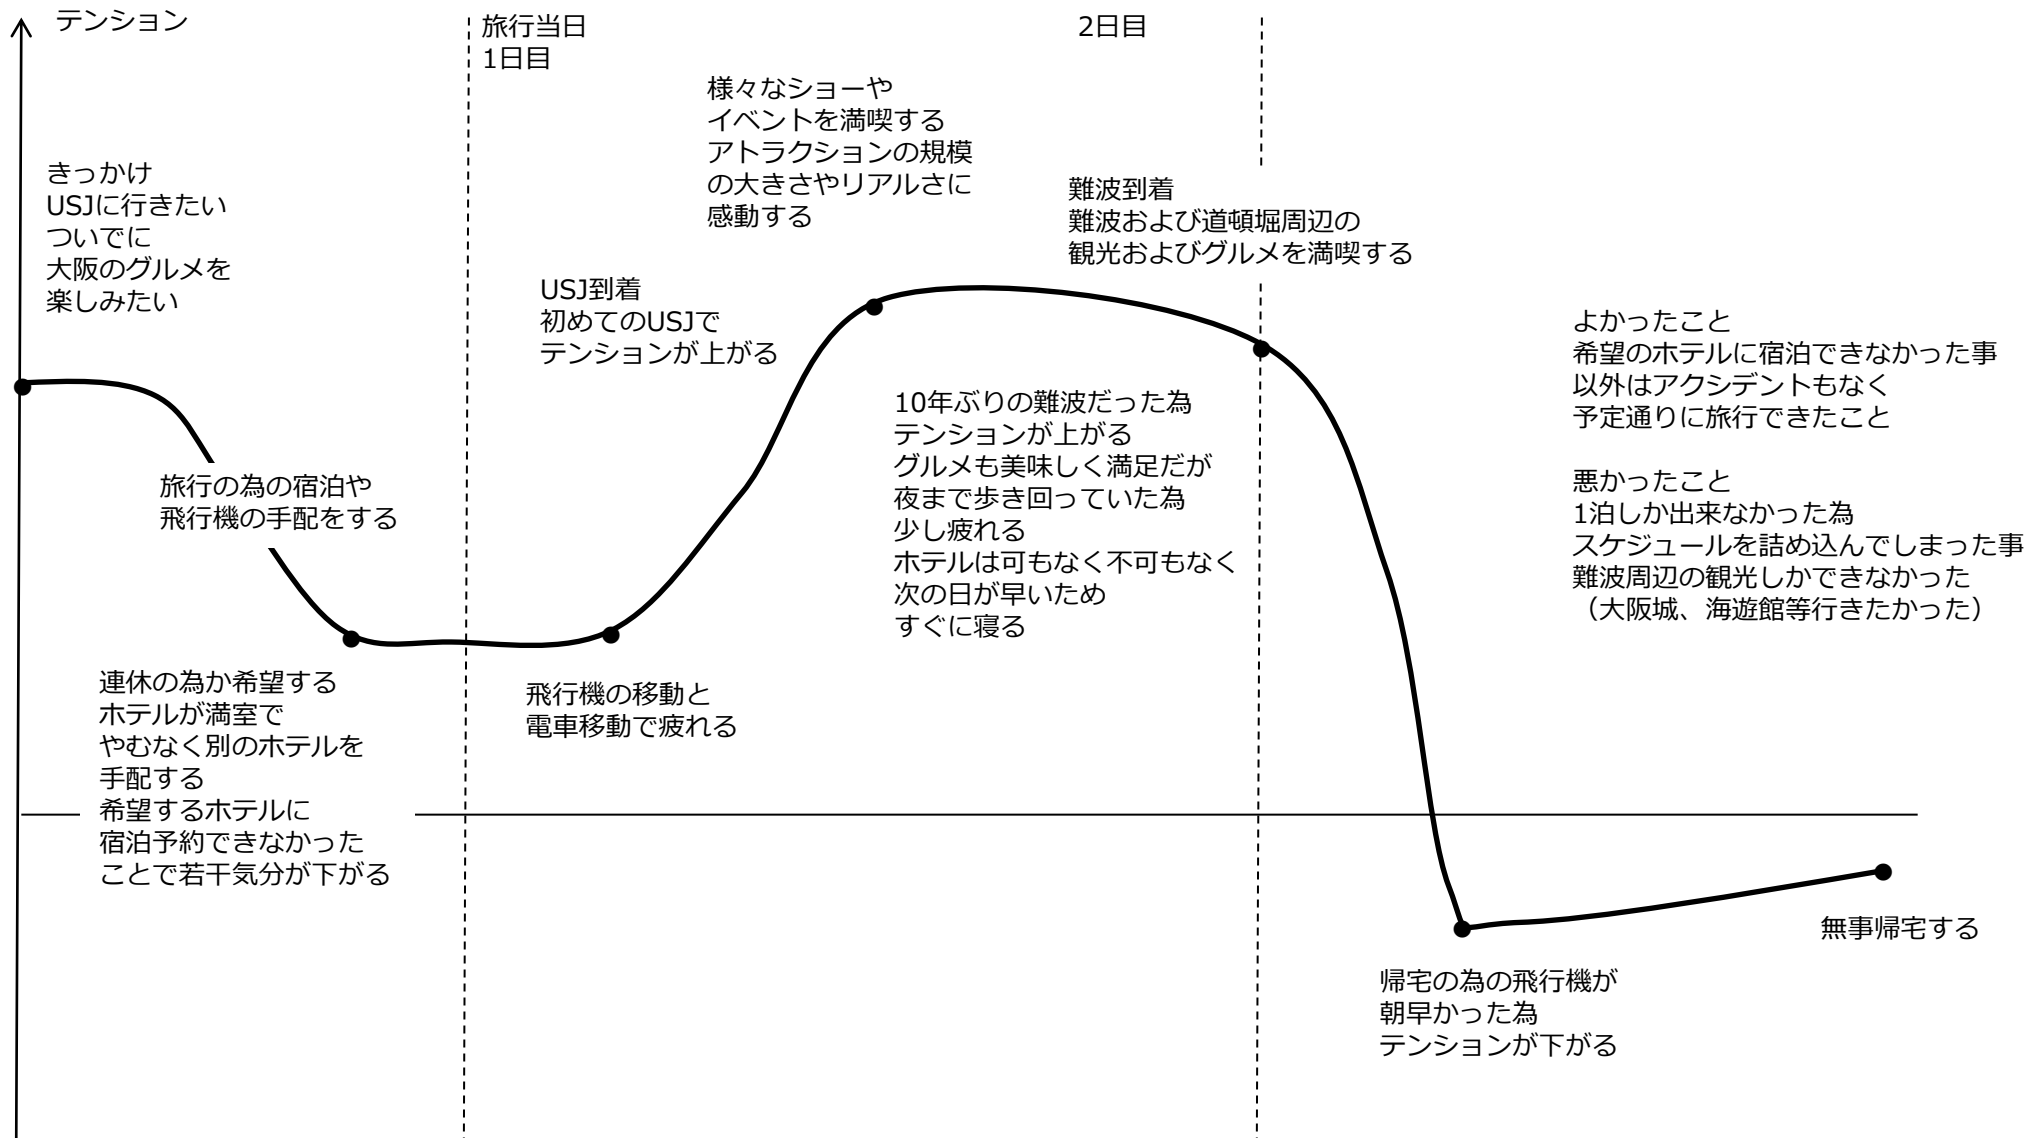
テンション

旅行当日
1日目

2日目

きっかけ
USJに行きたい
ついでに
大阪のグルメを
楽しみたい

様々なショーや
イベントを満喫する
アトラクションの規模
の大きさやリアルさに
感動する

難波到着
難波および道頓堀周辺の
観光およびグルメを満喫する

USJ到着
初めてのUSJで
テンションが上がる

よかったこと
希望のホテルに宿泊できなかった事
以外はアクシデントもなく
予定通りに旅行できたこと

10年ぶりの難波だった為
テンションが上がる
グルメも美味しく満足だが
夜まで歩き回っていた為
少し疲れる
ホテルは可もなく不可もなく
次の日が早いため
すぐに寝る

旅行の為の宿泊や
飛行機の手配をする

悪かったこと
1泊しか出来なかった為
スケジュールを詰め込んでしまった事
難波周辺の観光しかできなかった
（大阪城、海遊館等行きたかった）

連休の為か希望する
ホテルが満室で
やむなく別のホテルを
手配する
希望するホテルに
宿泊予約できなかった
ことで若干気分が下がる

飛行機の移動と
電車移動で疲れる

無事帰宅する

帰宅の為の飛行機が
朝早かった為
テンションが下がる